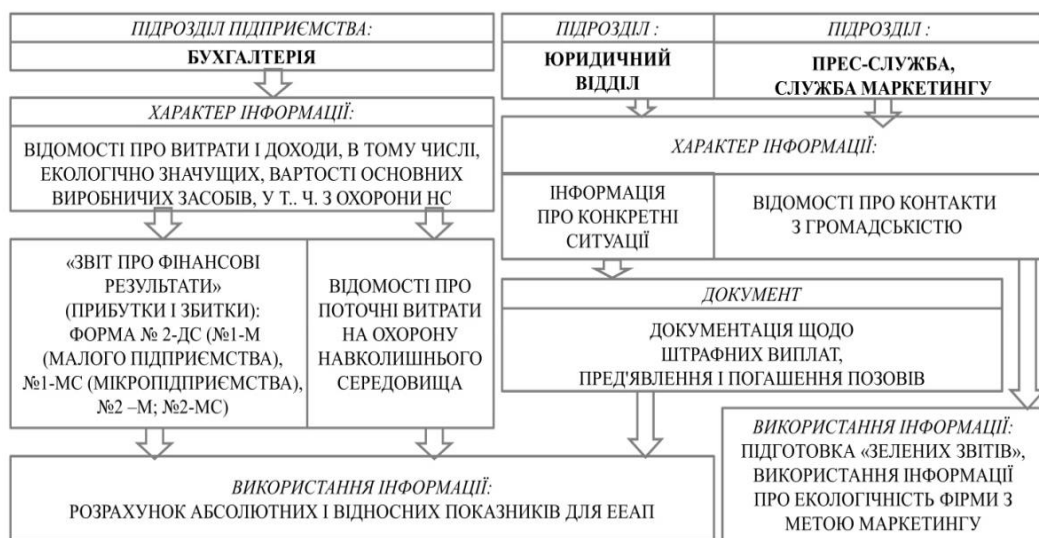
ПІДРОЗДІЛ ПІДПРИЄМСТВА:

БУХГАЛТЕРІЯ

ПІДРОЗДІЛ :

ЮРИДИЧНИЙ ВІДДІЛ

ПІДРОЗДІЛ :

ПРЕС-СЛУЖБА, СЛУЖБА МАРКЕТИНГУ

ХАРАКТЕР ІНФОРМАЦІЇ:

ВІДОМОСТІ ПРО ВИТРАТИ І ДОХОДИ, В ТОМУ ЧИСЛІ, ЕКОЛОГІЧНО ЗНАЧУЩИХ, ВАРТОСТІ ОСНОВНИХ ВИРОБНИЧИХ ЗАСОБІВ, У Т.. Ч. З ОХОРОНИ НС

ХАРАКТЕР ІНФОРМАЦІЇ:

ІНФОРМАЦІЯ ПРО КОНКРЕТНІ СИТУАЦІЇ

ВІДОМОСТІ ПРО КОНТАКТИ З ГРОМАДСЬКІСТЮ

«ЗВІТ ПРО ФІНАНСОВІ РЕЗУЛЬТАТИ» (ПРИБУТКИ І ЗБИТКИ): ФОРМА № 2-ДС (№1-М (МАЛОГО ПІДПРИЄМСТВА), №1-МС (МІКРОПІДПРИЄМСТВА), №2 –М; №2-МС)

ВІДОМОСТІ ПРО ПОТОЧНІ ВИТРАТИ НА ОХОРОНУ НАВКОЛИШНЬОГО СЕРЕДОВИЩА

ДОКУМЕНТ

ДОКУМЕНТАЦІЯ ЩОДО ШТРАФНИХ ВИПЛАТ, ПРЕД'ЯВЛЕННЯ І ПОГАШЕННЯ ПОЗОВІВ

ВИКОРИСТАННЯ ІНФОРМАЦІЇ:

ПІДГОТОВКА «ЗЕЛЕНИХ ЗВІТІВ», ВИКОРИСТАННЯ ІНФОРМАЦІЇ ПРО ЕКОЛОГІЧНІСТЬ ФІРМИ З МЕТОЮ МАРКЕТИНГУ

ВИКОРИСТАННЯ ІНФОРМАЦІЇ:

РОЗРАХУНОК АБСОЛЮТНИХ І ВІДНОСНИХ ПОКАЗНИКІВ ДЛЯ ЕЕАП